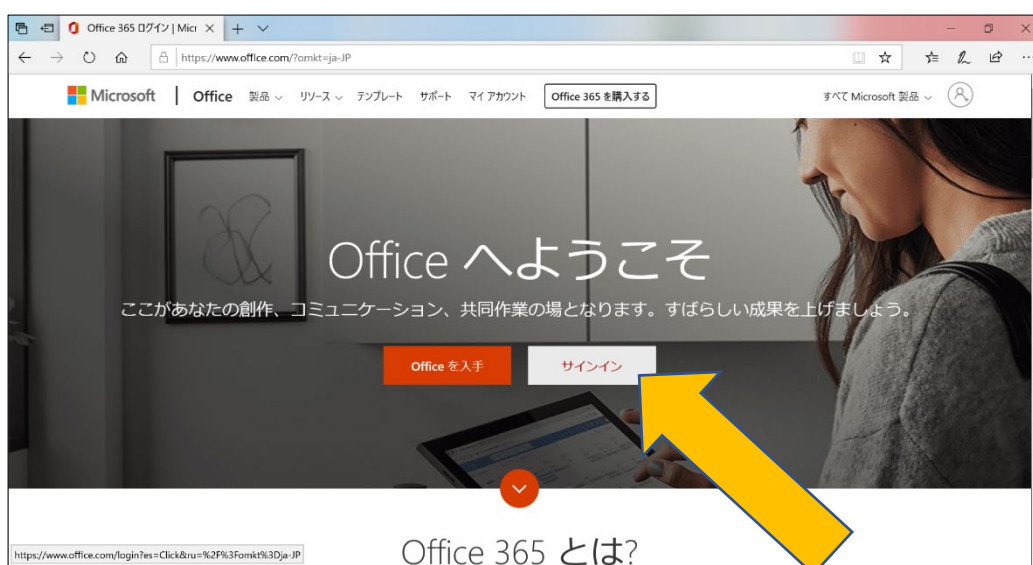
Office 365 ログイン | Micr

https://www.office.com/?omkt=ja-JP

Microsoft | Office 製品 リソース テンプレート サポート マイ アカウント Office 365 を購入する

すべて Microsoft 製品

Office へようこそ

ここがあなたの創作、コミュニケーション、共同作業の場となります。すばらしい成果を上げましょう。

Office を入手

サインイン

Office 365 とは?

https://www.office.com/login?es=Click&ru=%2F%3Fomkt%3Dja-JP